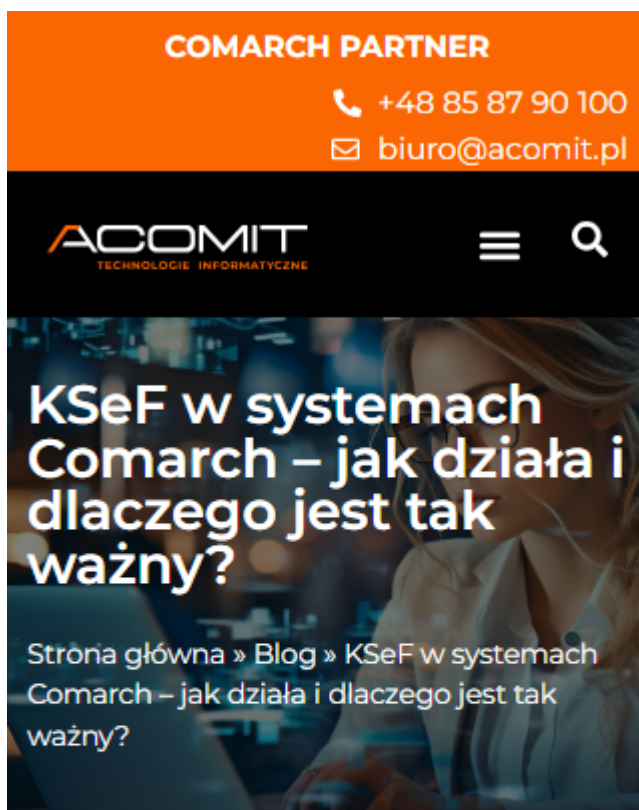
COMARCH PARTNER

+48 85 87 90 100

biuro@acomit.pl

ACOMIT
TECHNOLOGIE INFORMATYCZNE

KSeF w systemach Comarch – jak działa i dlaczego jest tak ważny?

Strona główna » Blog » KSeF w systemach Comarch – jak działa i dlaczego jest tak ważny?